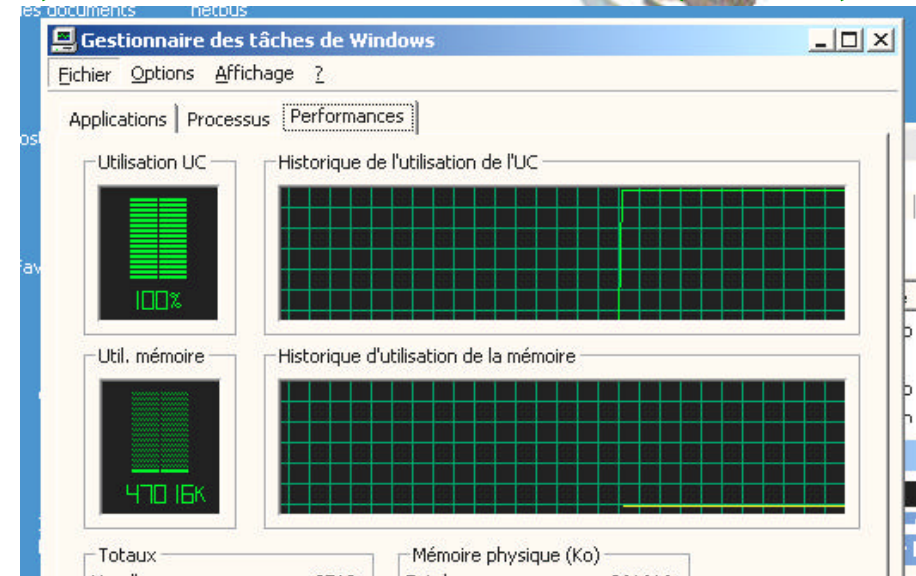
es documents netbus

Gestionnaire des tâches de Windows

Fichier Options Affichage ?

Applications Processus Performances

Utilisation UC

100%

Historique de l'utilisation de l'UC

Util. mémoire

47016K

Historique d'utilisation de la mémoire

Totaux

Mémoire physique (Ko)